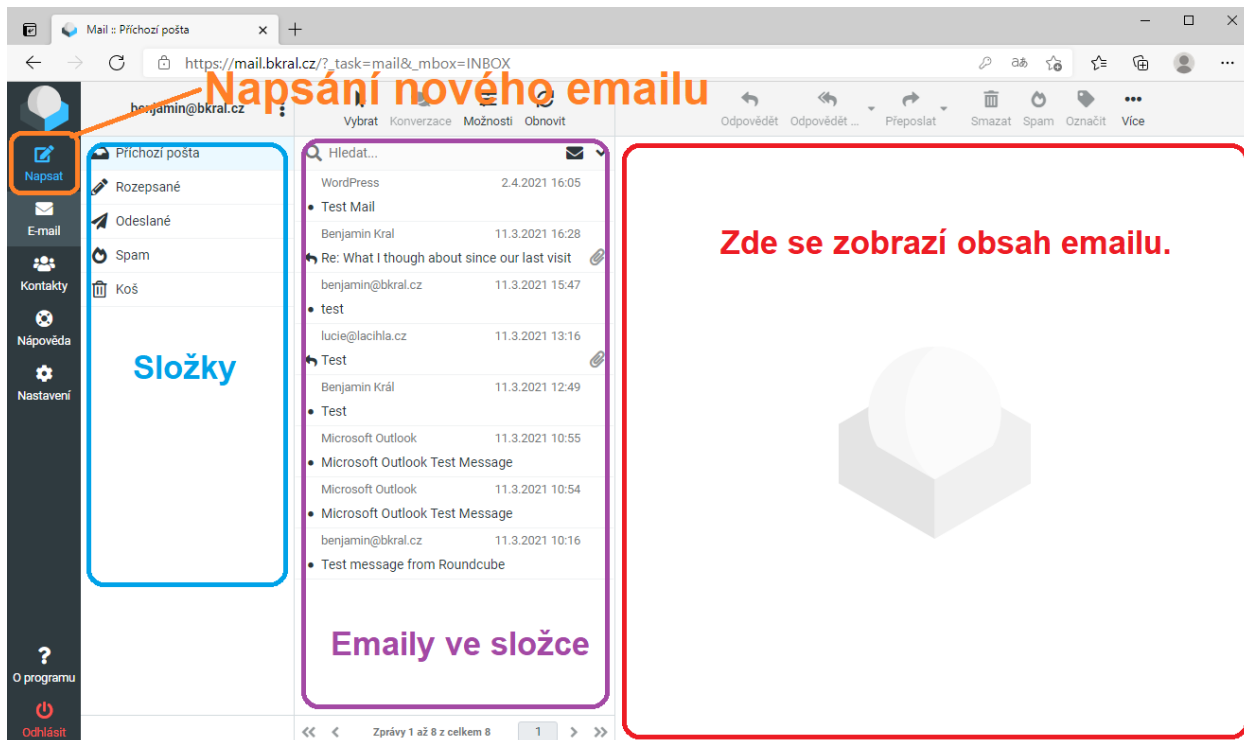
Mail :: Příchozí pošta

https://mail.bkral.cz/?_task=mail&_mbox=INBOX

Napsání nového emailu

benjamin@bkral.cz

Vybrat Konverzace Možnosti Obnovit

Odpovědět Odpovědět ... Přeposlat Smazat Spam Označit Více

Napsat
E-mail
Kontakty
Nápověda
Nastavení

Příchozí pošta
Rozepsané
Odeslané
Spam
Koš

Složky

Hledat...

WordPress 2.4.2021 16:05
Test Mail
Benjamin Kral 11.3.2021 16:28
Re: What I though about since our last visit
benjamin@bkral.cz 11.3.2021 15:47
test
lucie@lacihla.cz 11.3.2021 13:16
Test
Benjamin Král 11.3.2021 12:49
Test
Microsoft Outlook 11.3.2021 10:55
Microsoft Outlook Test Message
Microsoft Outlook 11.3.2021 10:54
Microsoft Outlook Test Message
benjamin@bkral.cz 11.3.2021 10:16
Test message from Roundcube

Emaily ve složce

Zde se zobrazí obsah emailu.

O programu
Odhlásit

Zprávy 1 až 8 z celkem 8 1